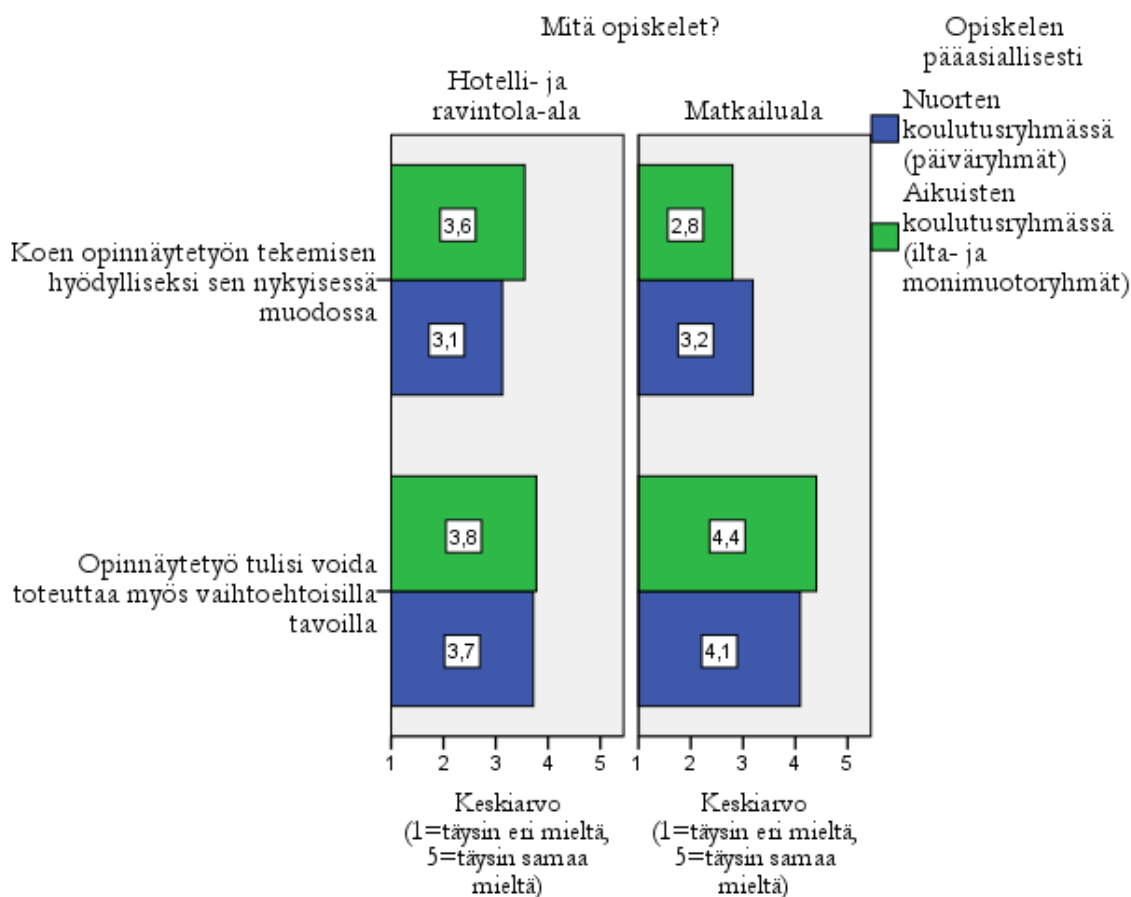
Mitä opiskelet?

Opiskelen pääasiallisesti

Hotelli- ja ravintola-ala

Matkailuala

Nuorten koulutusryhmässä (päiväryhmät)

Aikuisten koulutusryhmässä (ilta- ja monimuotoryhmät)

Koen opinnäytetyön tekemisen hyödylliseksi sen nykyisessä muodossa

3,6

3,1

2,8

3,2

Opinnäytetyö tulisi voida toteuttaa myös vaihtoehtoisilla tavoilla

3,8

3,7

4,4

4,1

1 2 3 4 5

1 2 3 4 5

Keskiarvo (1=täysin eri mieltä, 5=täysin samaa mieltä)

Keskiarvo (1=täysin eri mieltä, 5=täysin samaa mieltä)